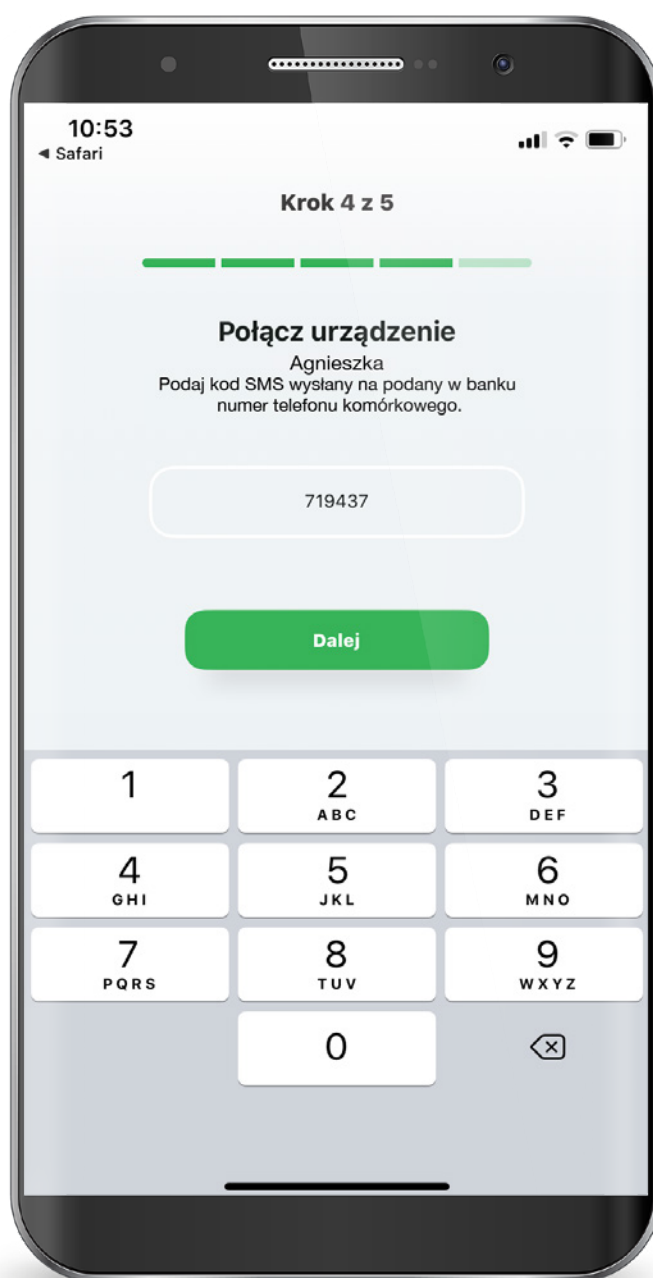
10:53
◂ Safari

Krok 4 z 5

Połącz urządzenie
Agnieszka
Podaj kod SMS wysłany na podany w banku numer telefonu komórkowego.

719437

Dalej

| 1 | 2 ABC | 3 DEF |
|---|---|---|
| 4 GHI | 5 JKL | 6 MNO |
| 7 PQRS | 8 TUV | 9 WXYZ |
| | 0 | |